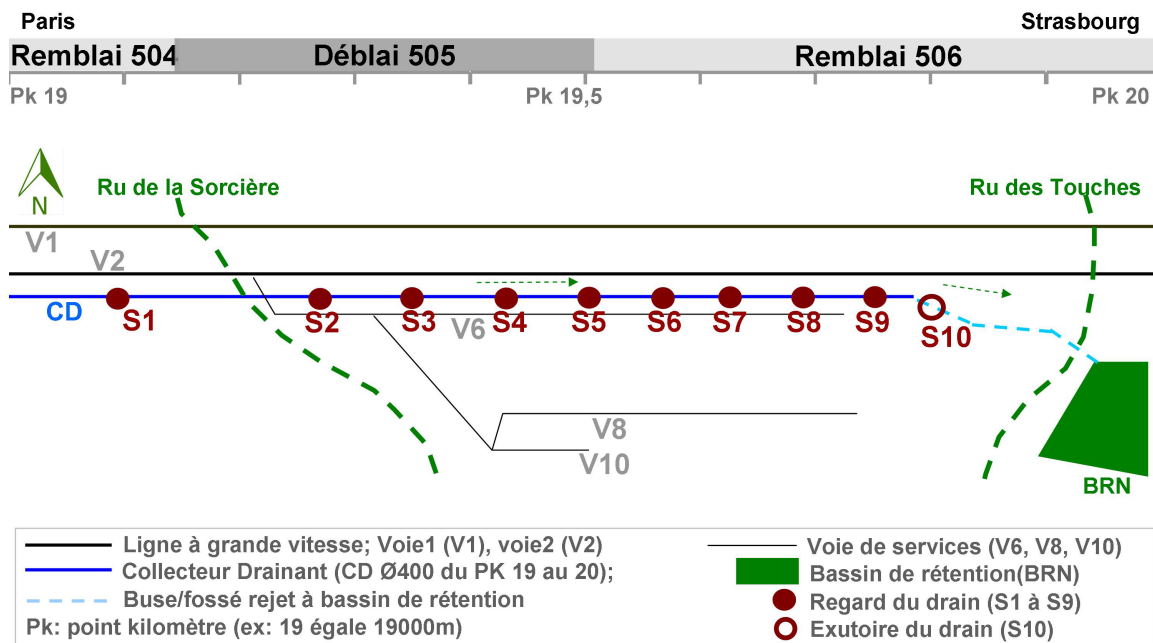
Paris

Strasbourg

Remblai 504

Déblai 505

Remblai 506

Pk 19

Pk 19,5

Pk 20

N

Ru de la Sorcière

Ru des Touches

V1

V2

CD

S1

S2

S3

V6

S4

S5

S6

S7

S8

S9

S10

V8

V10

BRN

Ligne à grande vitesse; Voie1 (V1), voie2 (V2)

Collecteur Drainant (CD Ø400 du PK 19 au 20);

Buse/fossé rejet à bassin de rétention

Pk: point kilomètre (ex: 19 égale 19000m)

Voie de services (V6, V8, V10)

Bassin de rétention(BRN)

Regard du drain (S1 à S9)

Exutoire du drain (S10)